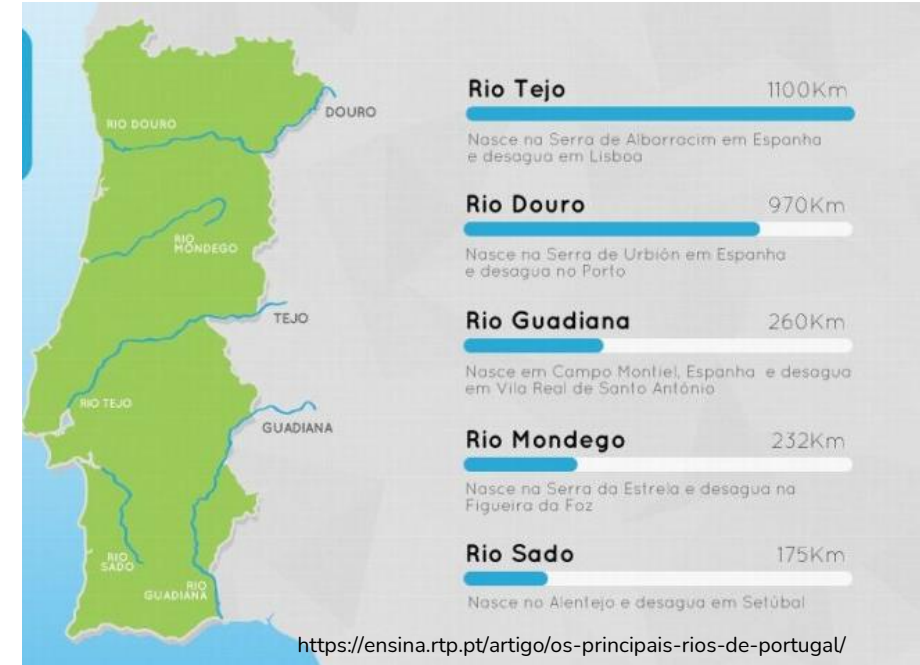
RIO DOURO
DOURO
RIO MONDEGO
TEJO
RIO TEJO
GUADIANA
RIO SADO
RIO GUADIANA

Rio Tejo 1100Km
Nasce na Serra de Alborracim em Espanha e desagua em Lisboa

Rio Douro 970Km
Nasce na Serra de Urbión em Espanha e desagua no Porto

Rio Guadiana 260Km
Nasce em Campo Montiel, Espanha e desagua em Vila Real de Santo António

Rio Mondego 232Km
Nasce na Serra da Estrela e desagua na Figueira da Foz

Rio Sado 175Km
Nasce no Alentejo e desagua em Setúbal

https://ensina.rtp.pt/artigo/os-principais-rios-de-portugal/